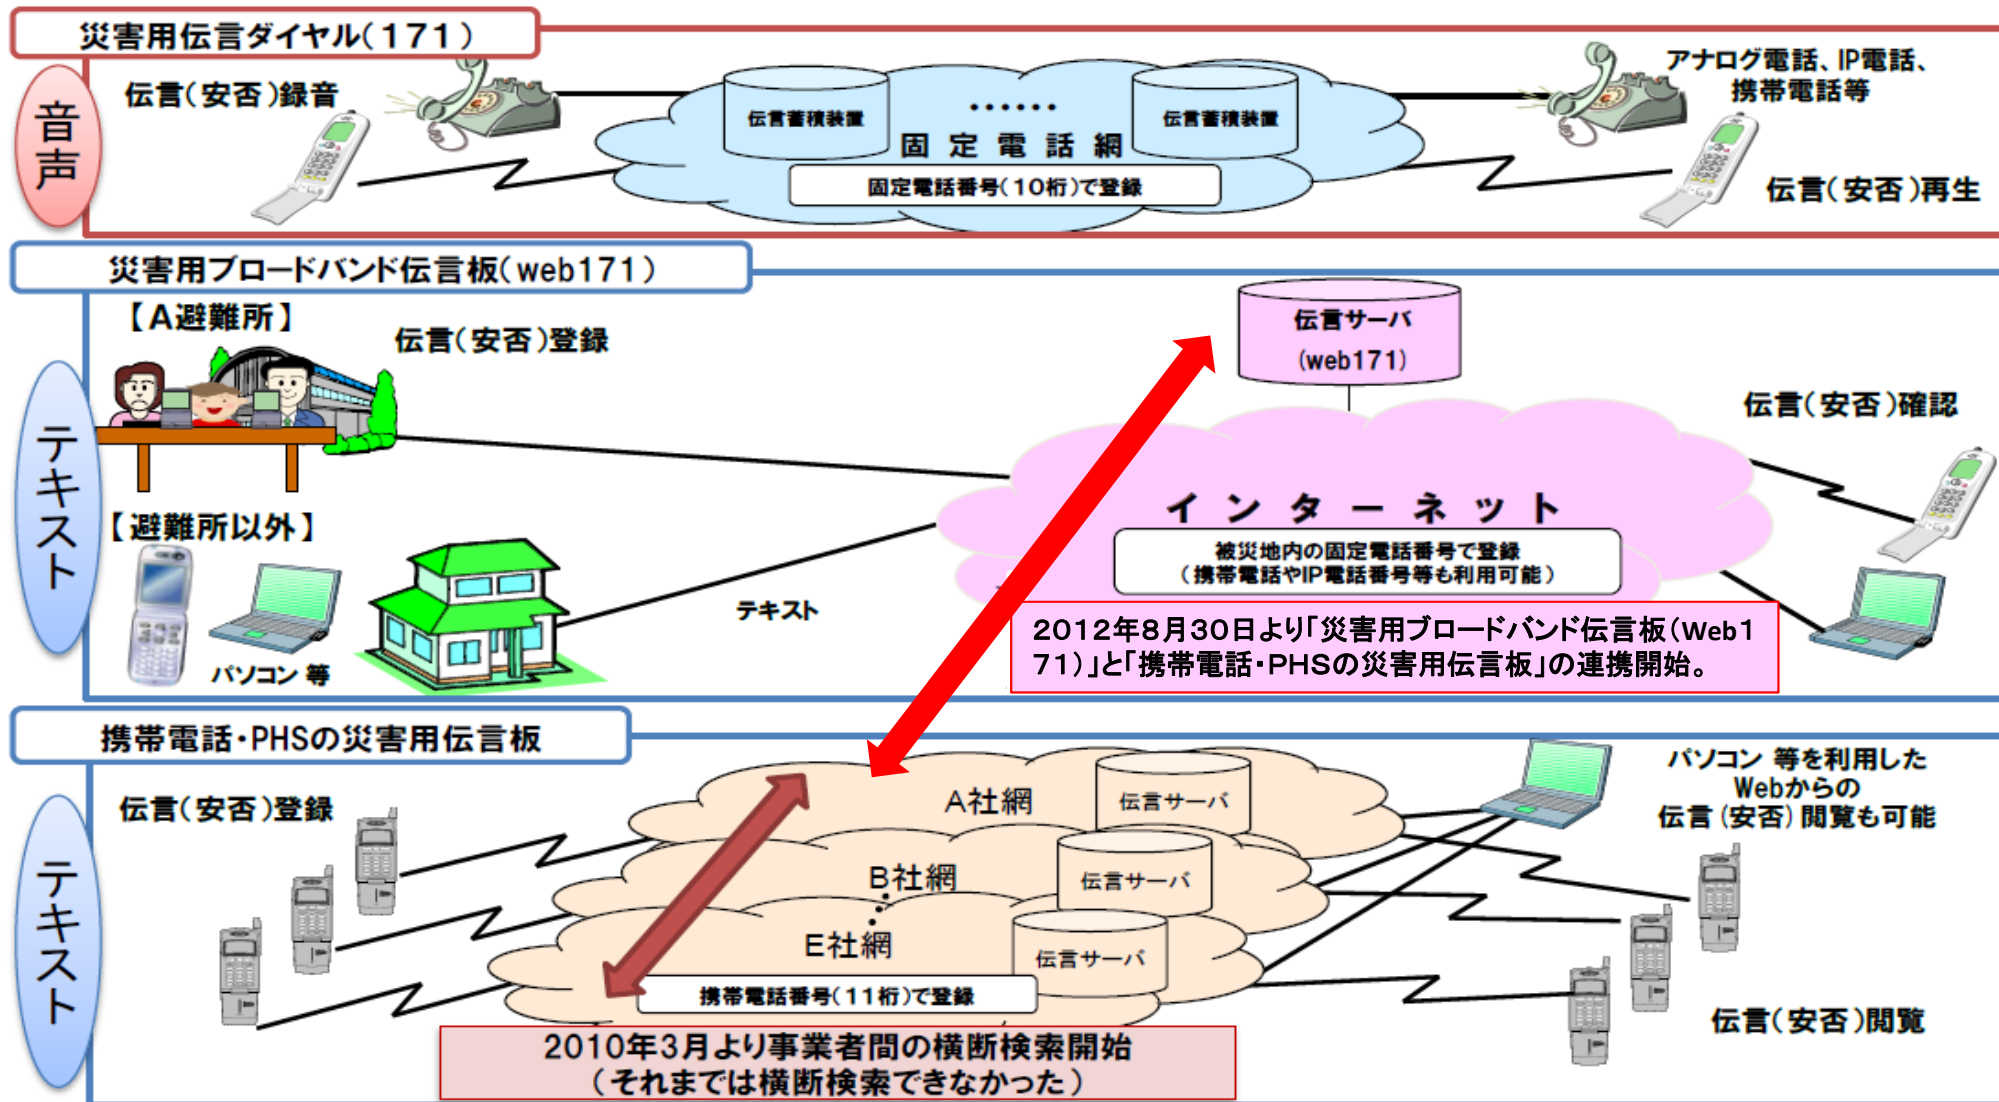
災害用伝言ダイヤル(171)

音声

伝言(安否)録音

伝言蓄積装置

......

伝言蓄積装置

固 定 電 話 網

固定電話番号(10桁)で登録

アナログ電話、IP電話、携帯電話等

伝言(安否)再生

災害用ブロードバンド伝言板(web171)

テキスト

【A避難所】

伝言(安否)登録

伝言サーバ (web171)

伝言(安否)確認

【避難所以外】

イ ン タ ー ネ ッ ト

被災地内の固定電話番号で登録 (携帯電話やIP電話番号等も利用可能)

パソコン 等

テキスト

2012年8月30日より「災害用ブロードバンド伝言板(Web171)」と「携帯電話・PHSの災害用伝言板」の連携開始。

携帯電話・PHSの災害用伝言板

テキスト

伝言(安否)登録

A社網

伝言サーバ

B社網

伝言サーバ

E社網

伝言サーバ

携帯電話番号(11桁)で登録

パソコン 等を利用した Webからの 伝言(安否)閲覧も可能

伝言(安否)閲覧

2010年3月より事業者間の横断検索開始 (それまでは横断検索できなかった)